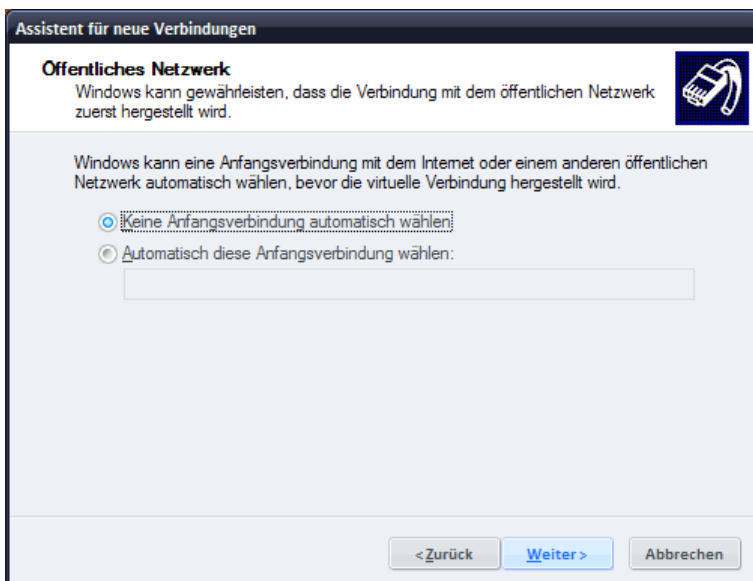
Assistent für neue Verbindungen

Öffentliches Netzwerk
Windows kann gewährleisten, dass die Verbindung mit dem öffentlichen Netzwerk zuerst hergestellt wird.

Windows kann eine Anfangsverbindung mit dem Internet oder einem anderen öffentlichen Netzwerk automatisch wählen, bevor die virtuelle Verbindung hergestellt wird.

Keine Anfangsverbindung automatisch wählen

Automatisch diese Anfangsverbindung wählen:

< Zurück | Weiter > | Abbrechen